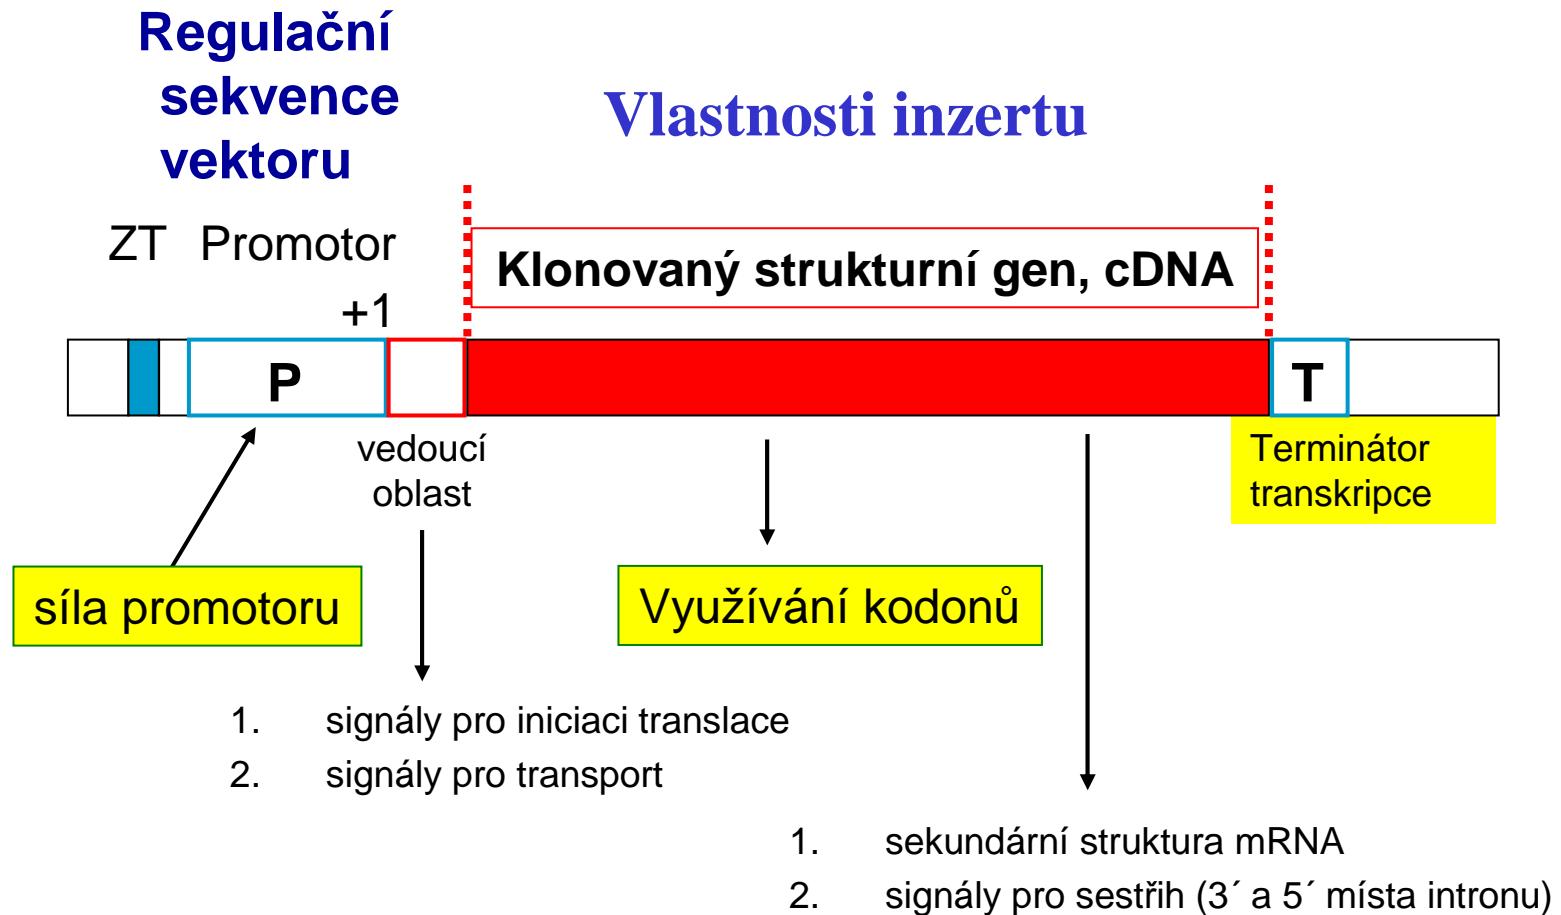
Regulační sekvence vektoru

Vlastnosti inzertu

ZT Promotor

Klonovaný strukturní gen, cDNA

+1

P

T

vedoucí oblast

Terminátor transkripce

síla promotoru

Využívání kodonů

1. signály pro iniciaci translace
2. signály pro transport

1. sekundární struktura mRNA
2. signály pro sestřih (3´ a 5´ místa intronu)